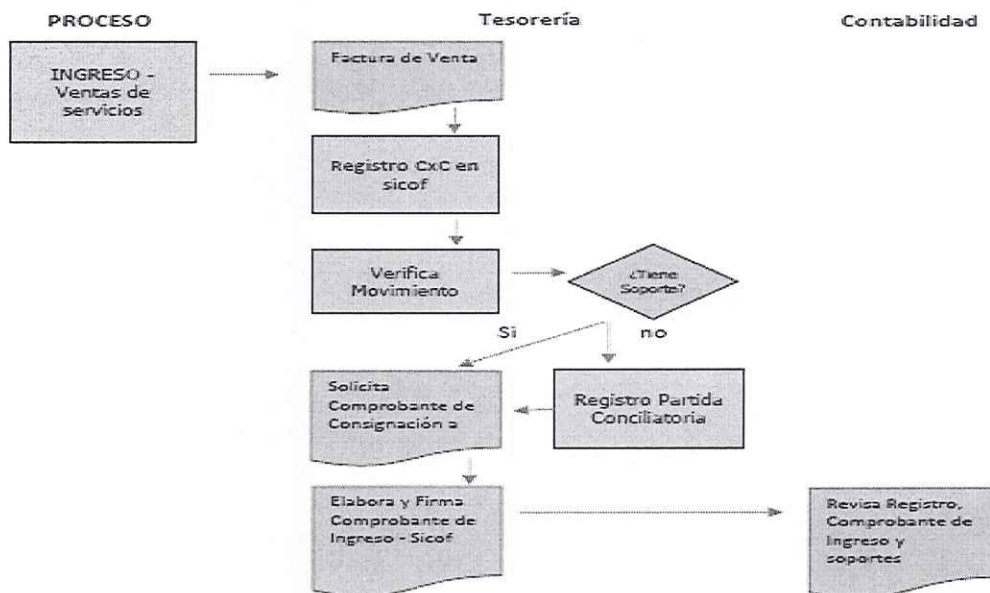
PROCESO

Tesorería

Contabilidad

INGRESO - Ventas de servicios

Factura de Venta

Registro CxC en sicof

Verifica Movimiento

¿Tiene Soporte?

Si

no

Solicita Comprobante de Consignación a

Registro Partida Conciliatoria

Elabora y Firma Comprobante de Ingreso - Sicof

Revisa Registro, Comprobante de Ingreso y soportes